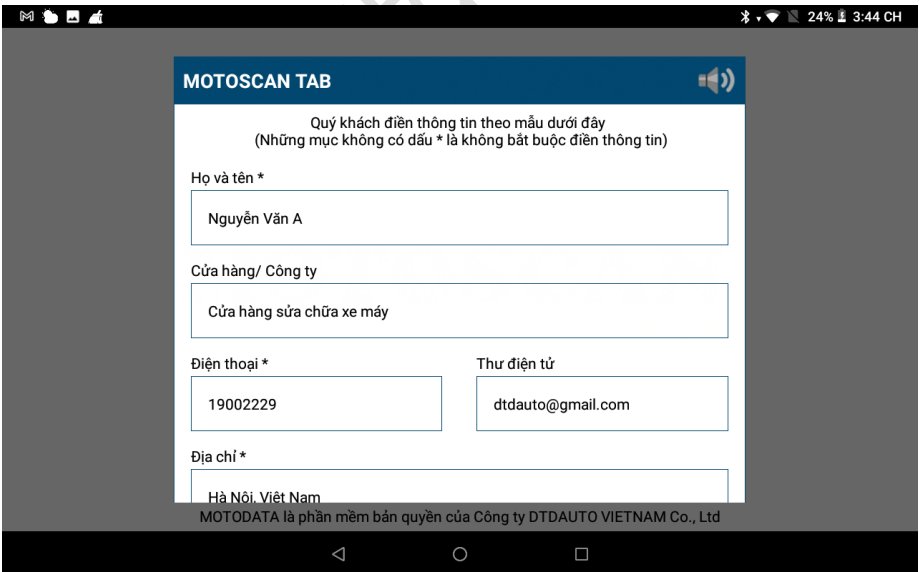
24% 3:44 CH

MOTOSCAN TAB

Quý khách điền thông tin theo mẫu dưới đây
(Những mục không có dấu * là không bắt buộc điền thông tin)

Họ và tên *

Nguyễn Văn A

Cửa hàng/ Công ty

Cửa hàng sửa chữa xe máy

Điện thoại *

19002229

Thư điện tử

dtdauto@gmail.com

Địa chỉ *

Hà Nội, Việt Nam

MOTODATA là phần mềm bản quyền của Công ty DTDAUTO VIETNAM Co., Ltd